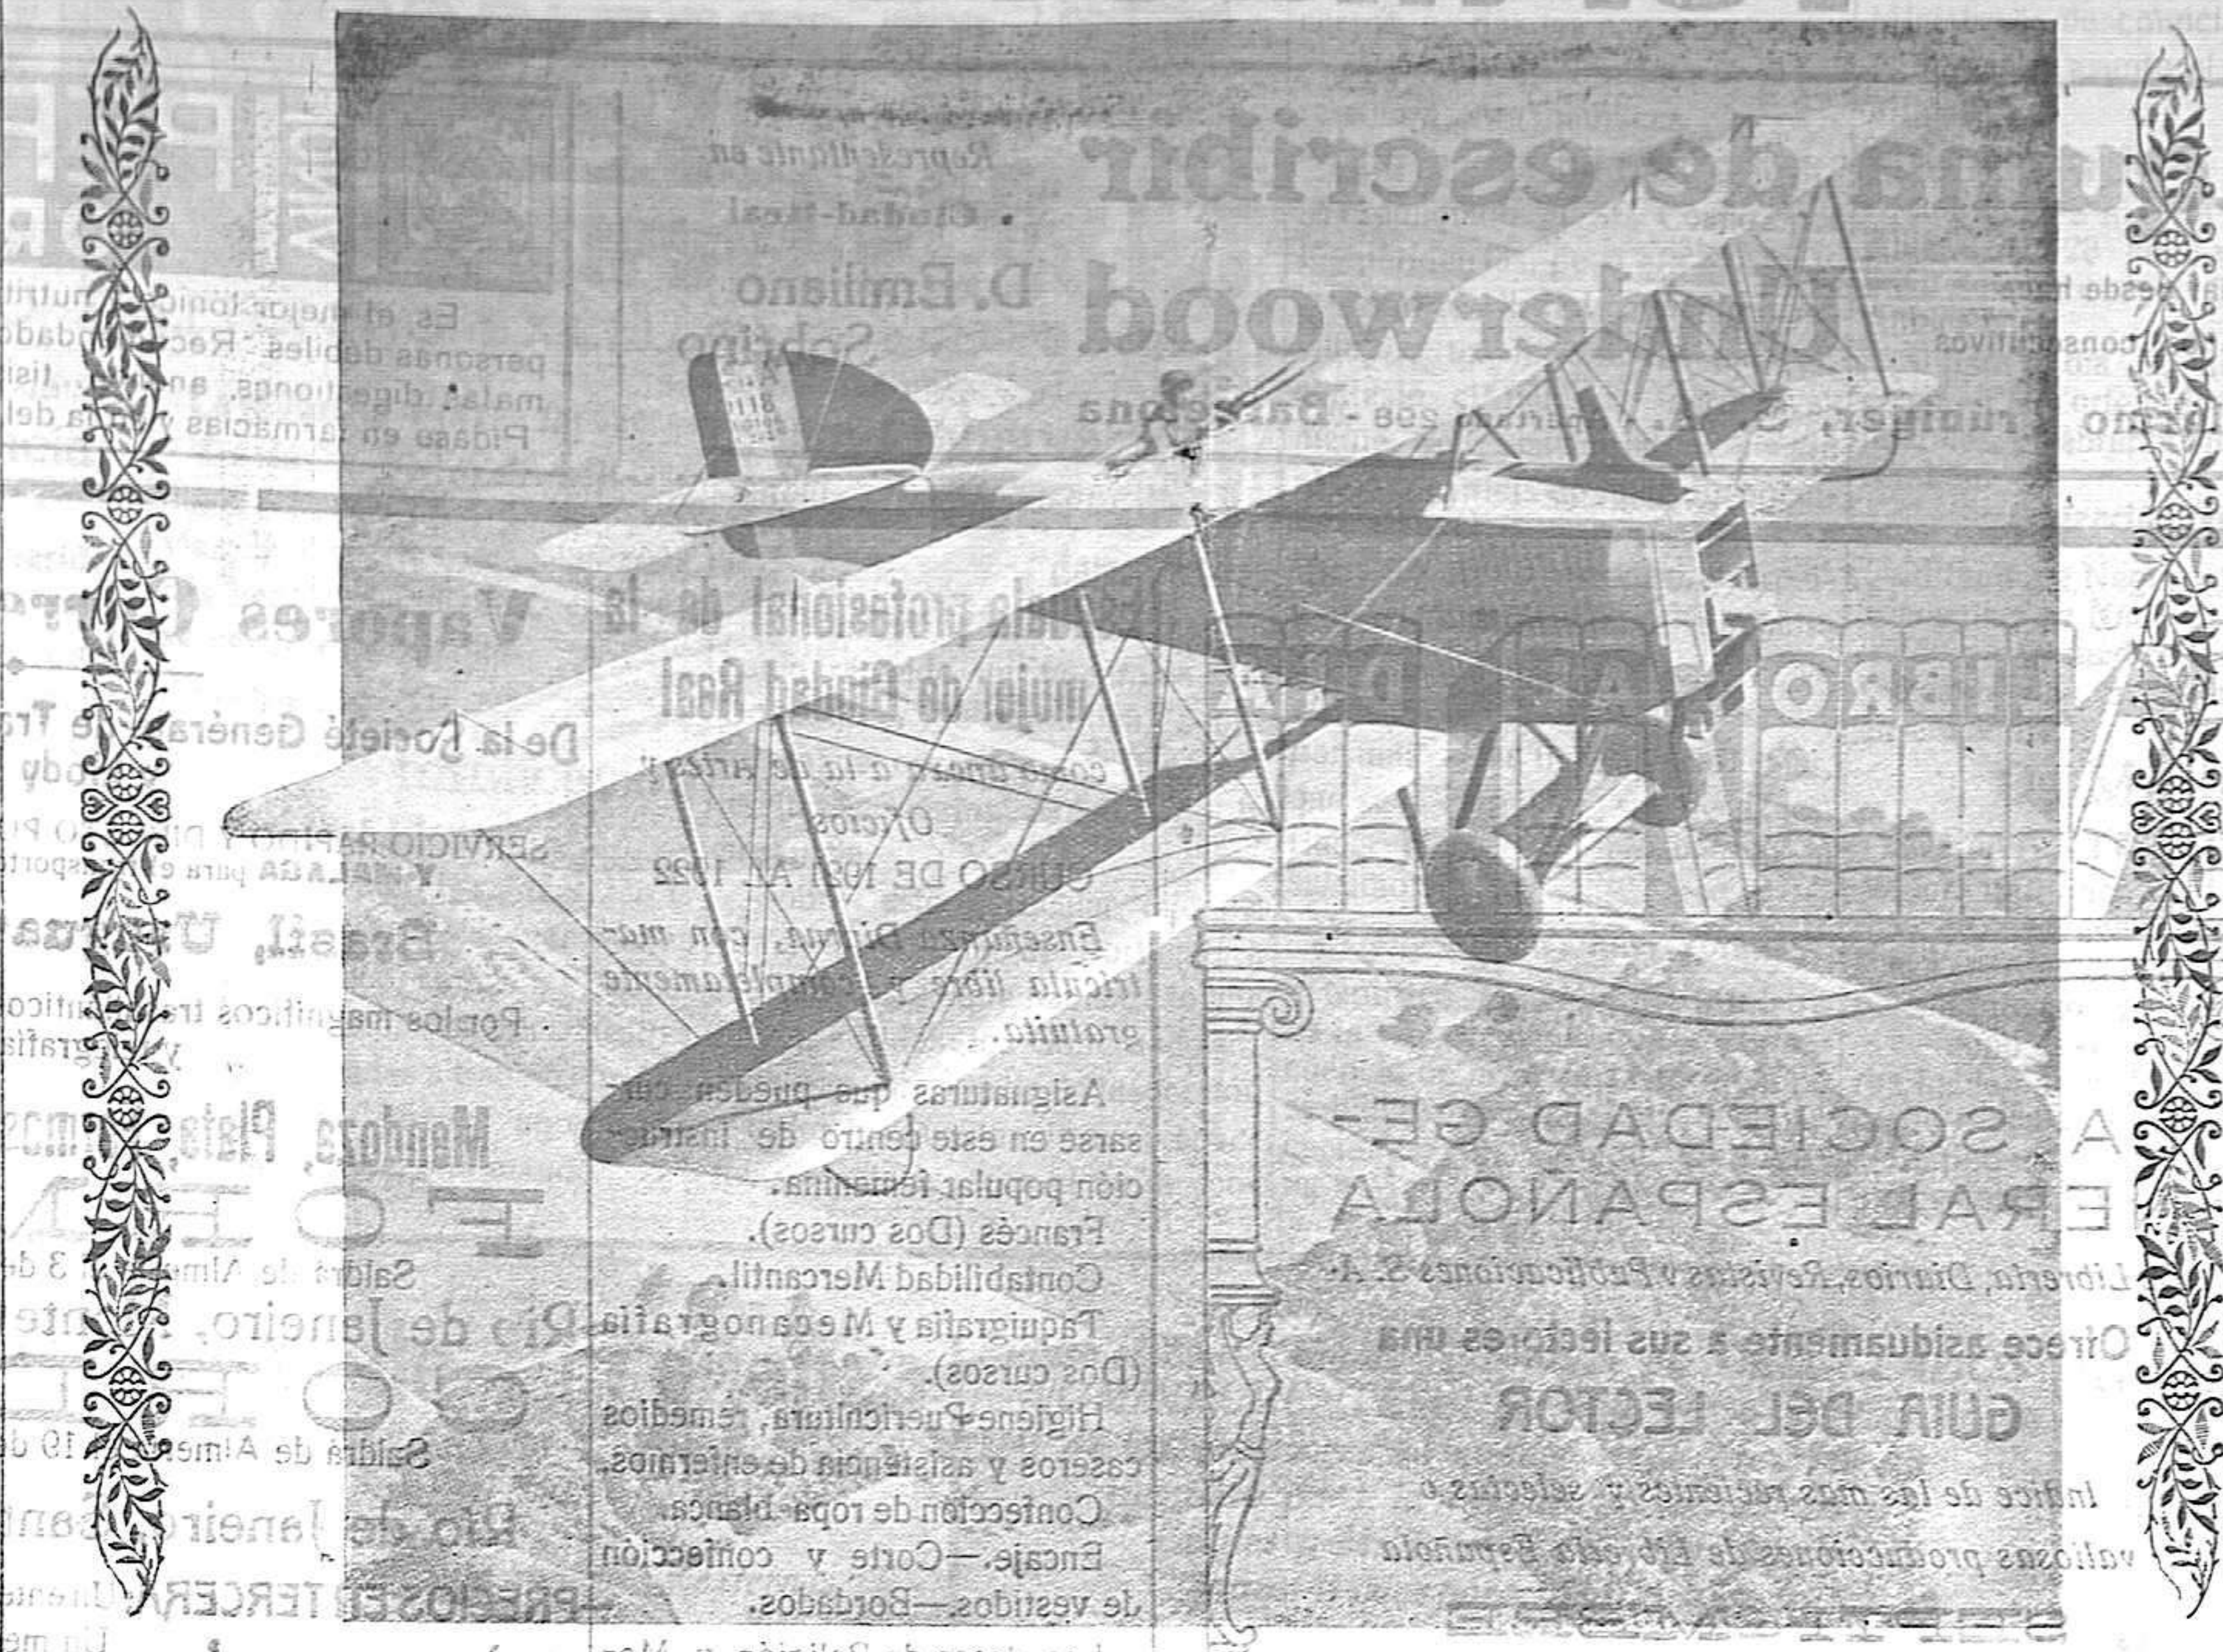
Representante en
Ciudad-Real
D. Emiliano
Sobrino

uina de escribir
Underwood

desde hace
consecutivos

Es el mejor tónico nutriti
personas débiles. Recomendado
malas digestiones, anemia, tisi
Pídase en farmacias y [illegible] del

armo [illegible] S. A. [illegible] 266 - Barcelona

Vapores Correo

De la Societé Generale de Tra

SERVICIO RAPIDO Y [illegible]
Y MALAGA para el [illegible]

Brasil, Urugua

Por los magníficos trasatlánticos
y telegrafía

Mendoza, Plata, Formosa

Salida de Almería 3 d

Río de Janeiro, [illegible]

Salida de Almería 19 d

Río de Janeiro, Santo

PRECIOS EN TERCERA

Escuela profesional de la
mujer de Ciudad Real
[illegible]
Obreros
CURSO DE 1921 AL 1922
Enseñanza Oficial, con matrícula libre y completamente gratuita.
Asignaturas que pueden cursarse en este centro de instrucción popular femenina.
Francés (Dos cursos).
Contabilidad Mercantil.
Taquigrafía y Mecanografía (Dos cursos).
Higiene-Puericultura, remedios caseros y asistencia de enfermos.
Confección de ropa blanca.
Encaje.—Corte y confección de vestidos.—Bordados.

LA SOCIEDAD GENERAL ESPAÑOLA
Librería, Diarios, Revistas y Publicaciones S. A.
Ofrece asiduamente a sus lectores una
GUIA DEL LECTOR
Indice de las más recientes y selectas o valiosas producciones de Librería Española